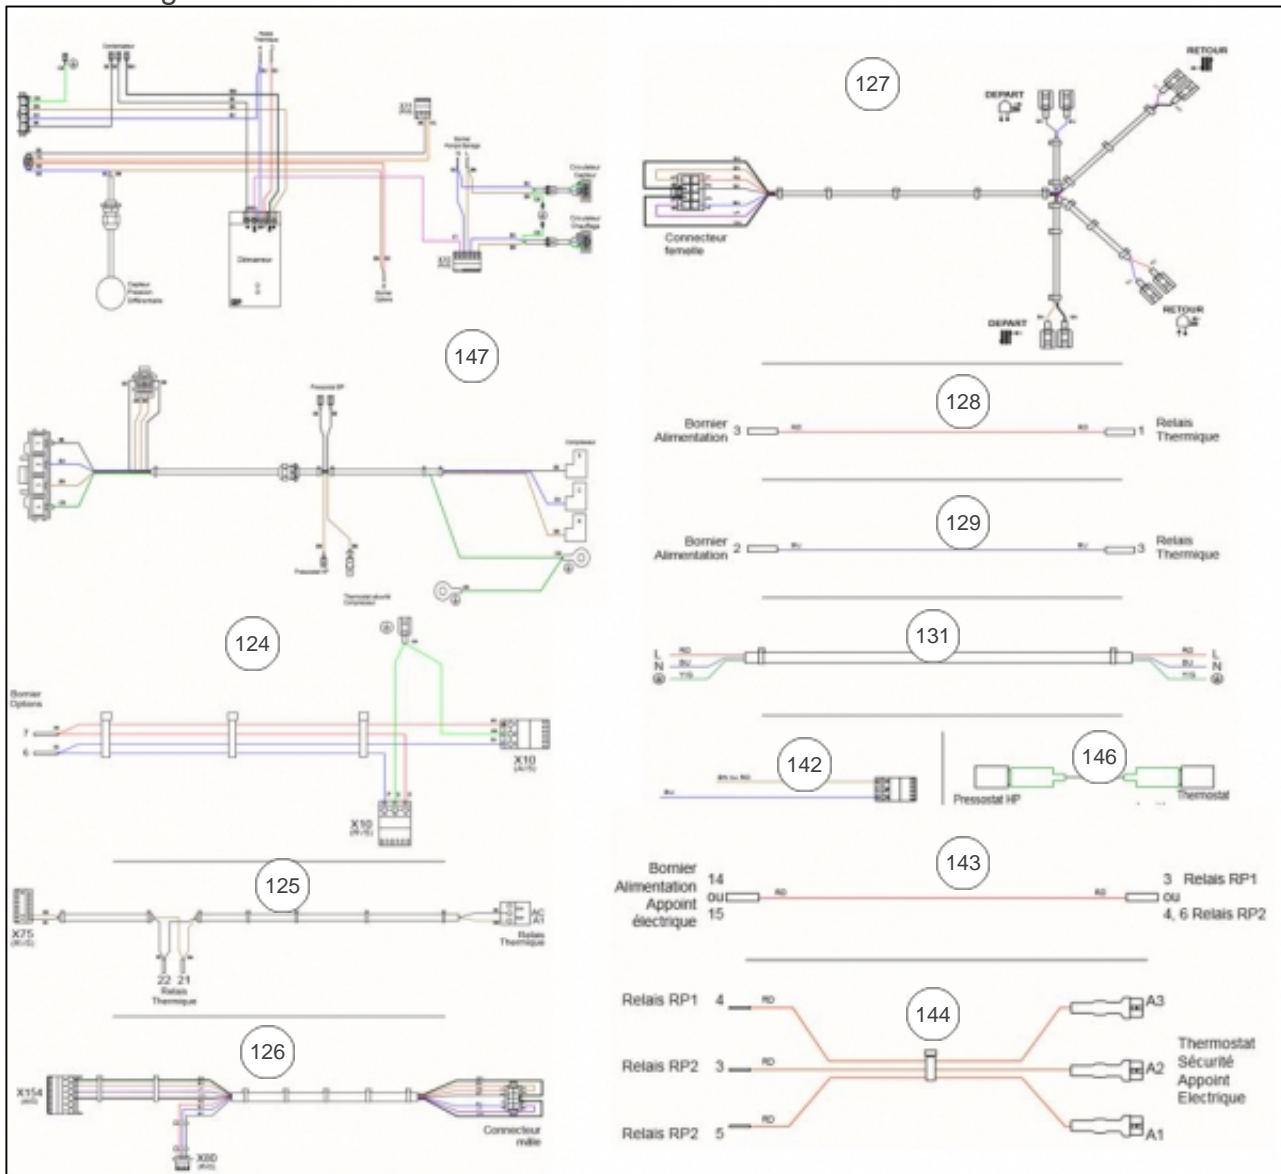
147

Démarreur

Capteur Pression Différentiel

Circulateur Capteur

Circulateur Chauffage

Pressostat BP

Compresseur

Thermostat sécurité Compresseur

127

DEPART

RETOUR

Connecteur femelle

DEPART

RETOUR

128

Bornier Alimentation 3

RD

RD

1 Relais Thermique

129

Bornier Alimentation 2

BU

BU

3 Relais Thermique

131

L
N

RD
BU
Y/G

RD
BU
Y/G

L
N

124

Bornier Options

7
6

X10

X10

142

BN ou RD

BU

146

Pressostat HP

Thermostat

143

Bornier Alimentation Appoint électrique 14 ou 15

RD

RD

3 Relais RP1 ou 4, 6 Relais RP2

125

X75

22 21 Relais Thermique

AC A1 Relais Thermique

144

Relais RP1 4

RD

Relais RP2 3

RD

Relais RP2 5

RD

A3

A2

A1

Thermostat Sécurité Appoint Electrique

126

X154

X80

Connecteur mâle